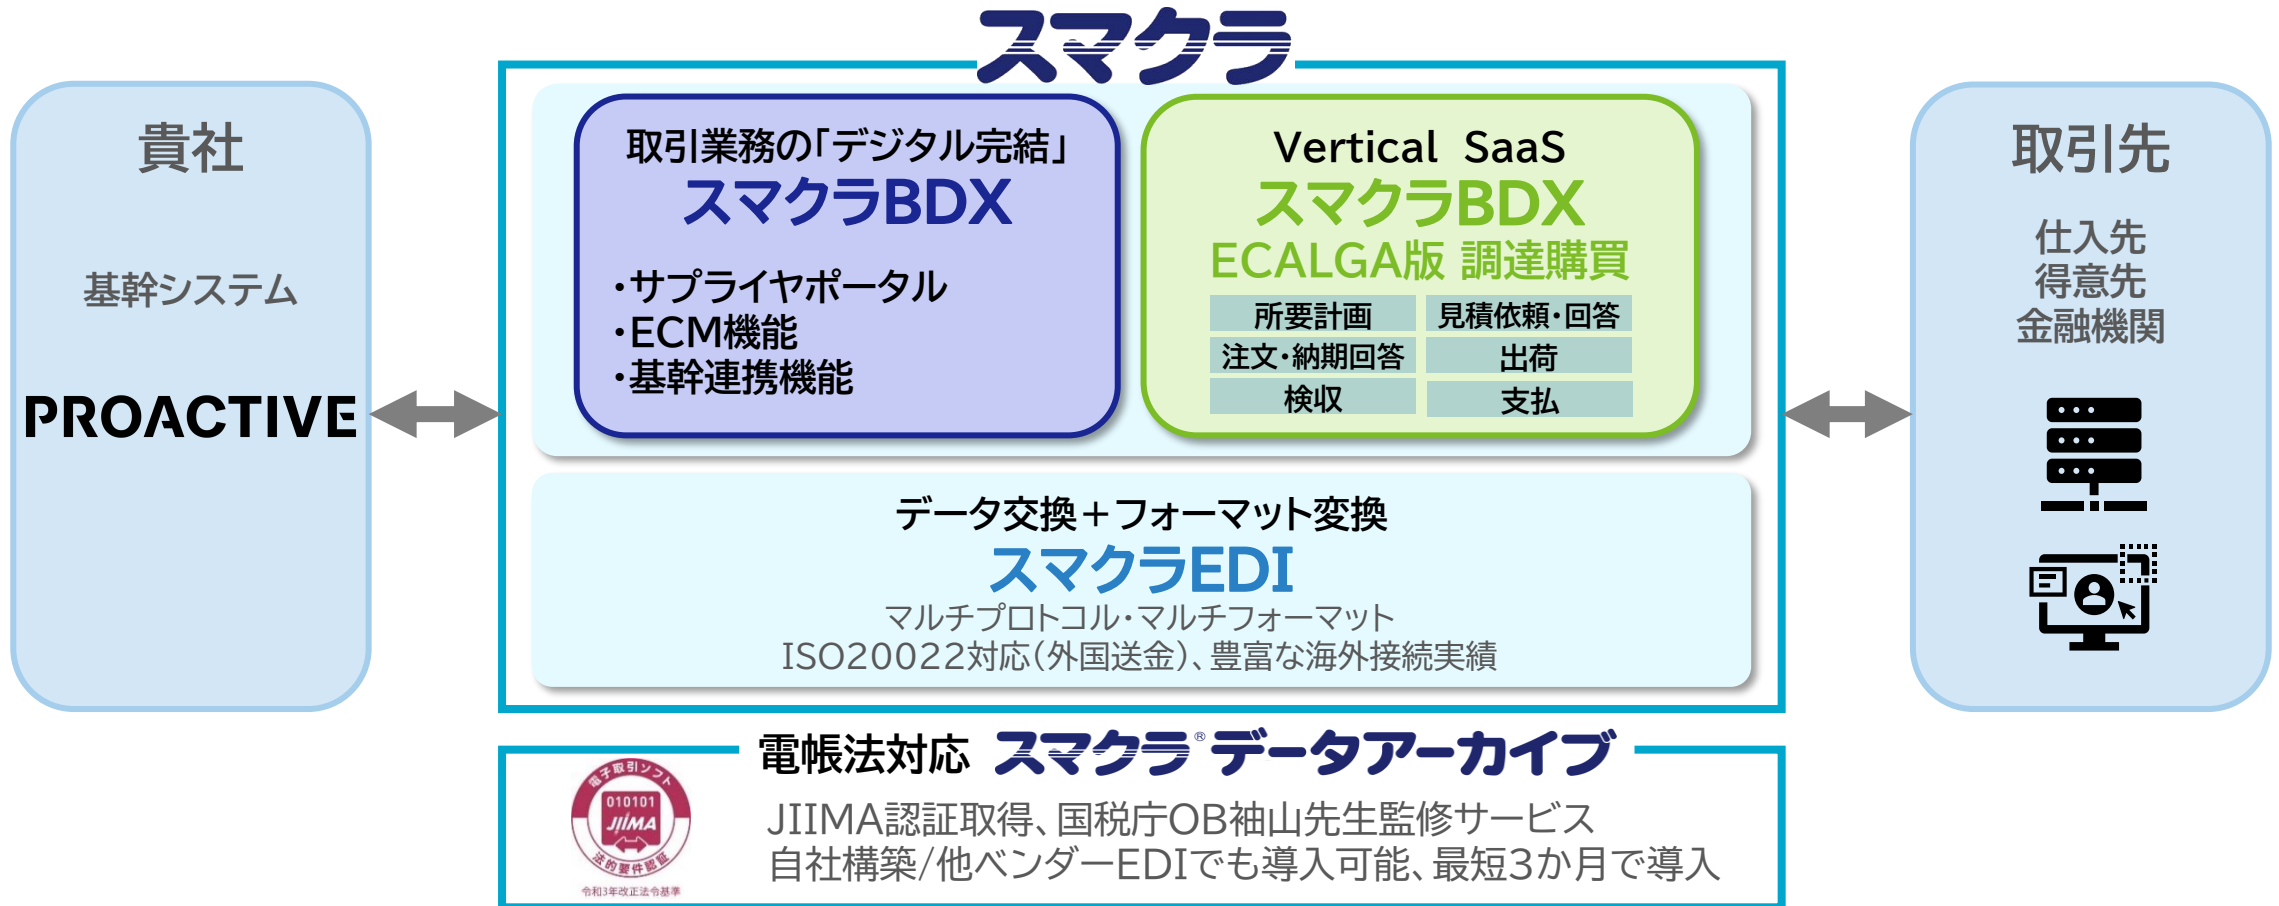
スマクラ

貴社

基幹システム

PROACTIVE

取引業務の「デジタル完結」
スマクラBDX
・サプライヤポータル
・ECM機能
・基幹連携機能

Vertical SaaS
スマクラBDX
ECALGA版 調達購買

| 所要計画 | 見積依頼・回答 |
|---|---|
| 注文・納期回答 | 出荷 |
| 検収 | 支払 |

データ交換＋フォーマット変換
スマクラEDI
マルチプロトコル・マルチフォーマット
ISO20022対応（外国送金）、豊富な海外接続実績

取引先

仕入先
得意先
金融機関

電帳法対応 スマクラ® データアーカイブ

電子取引ソフト 010101 JIIMA 法的要件認証
令和3年改正法令基準

JIIMA認証取得、国税庁OB袖山先生監修サービス
自社構築/他ベンダーEDIでも導入可能、最短3か月で導入